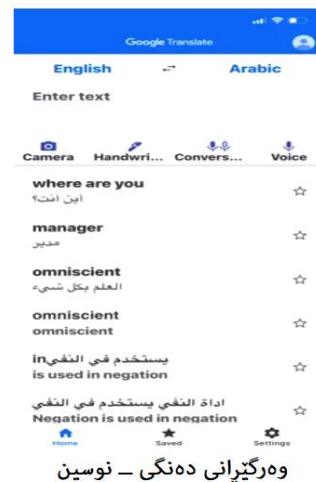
Google Translate

English ⇄ Arabic

Enter text

Camera Handwri... Convers... Voice

where are you
اين انت؟

manager
مدير

omniscient
العلم بكل شيء

omniscient
omniscient

يستخدم في النفيin
is used in negation

اداة النفي يستخدم في النفي
Negation is used in negation

Home Saved Settings

وەرگێرانی دەنگی ـ نوسین